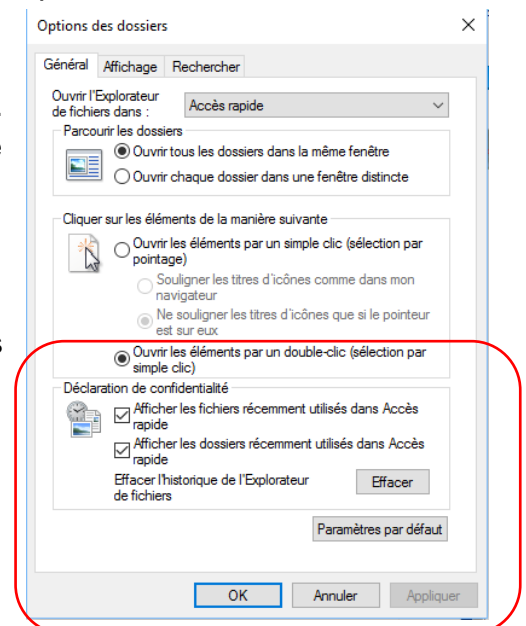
Options des dossiers ✕

Général | Affichage | Rechercher

Ouvrir l'Explorateur de fichiers dans : Accès rapide

Parcourir les dossiers
Ouvrir tous les dossiers dans la même fenêtre
Ouvrir chaque dossier dans une fenêtre distincte

Cliquer sur les éléments de la manière suivante
Ouvrir les éléments par un simple clic (sélection par pointage)
Souligner les titres d'icônes comme dans mon navigateur
Ne souligner les titres d'icônes que si le pointeur est sur eux
Ouvrir les éléments par un double-clic (sélection par simple clic)

Déclaration de confidentialité
Afficher les fichiers récemment utilisés dans Accès rapide
Afficher les dossiers récemment utilisés dans Accès rapide
Effacer l'historique de l'Explorateur de fichiers Effacer

Paramètres par défaut

OK Annuler Appliquer